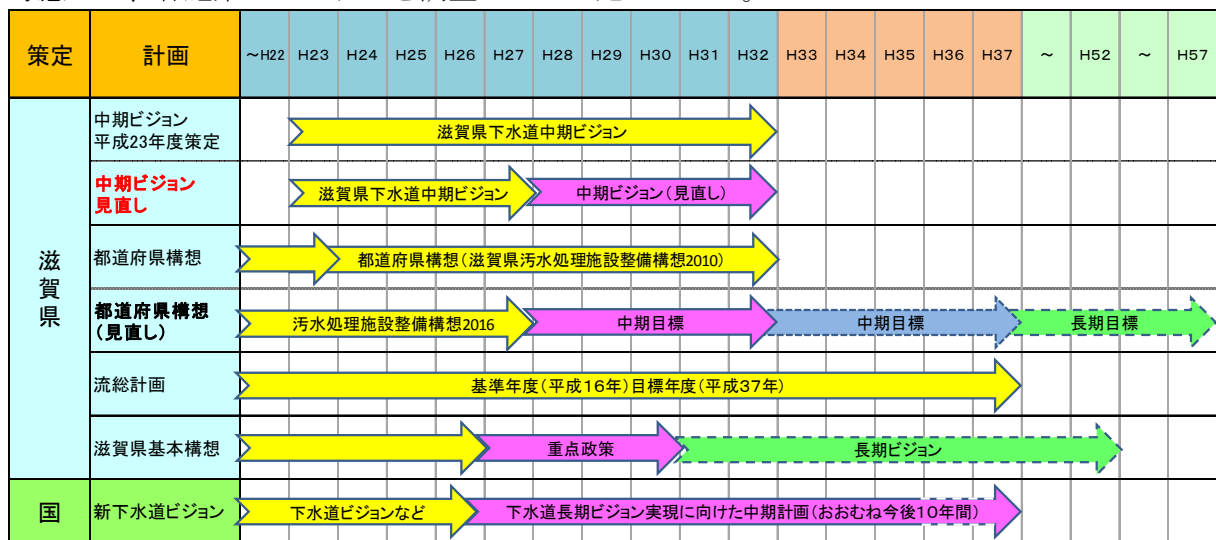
| 策定 | 計画 | ~H22 | H23 | H24 | H25 | H26 | H27 | H28 | H29 | H30 | H31 | H32 | H33 | H34 | H35 | H36 | H37 | ~ | H52 | ~ | H57 |
|---|---|---|---|---|---|---|---|---|---|---|---|---|---|---|---|---|---|---|---|---|---|
| 滋賀県 | 中期ビジョン 平成23年度策定 | 滋賀県下水道中期ビジョン | | | | | | | | | | | | | | | | | | | |
| | 中期ビジョン 見直し | 滋賀県下水道中期ビジョン | 中期ビジョン（見直し） | | | | | | | | | | | | | | | | | | |
| | 都道府県構想 | 都道府県構想（滋賀県汚水処理施設整備構想2010） | | | | | | | | | | | | | | | | | | | |
| | 都道府県構想（見直し） | 汚水処理施設整備構想2016 | 中期目標 | 中期目標 | 長期目標 | | | | | | | | | | | | | | | | |
| | 流総計画 | 基準年度（平成16年）目標年度（平成37年） | | | | | | | | | | | | | | | | | | | |
| | 滋賀県基本構想 | 重点政策 | 長期ビジョン | | | | | | | | | | | | | | | | | | |
| 国 | 新下水道ビジョン | 下水道ビジョンなど | 下水道長期ビジョン実現に向けた中期計画（おおむね今後10年間） | | | | | | | | | | | | | | | | | | |